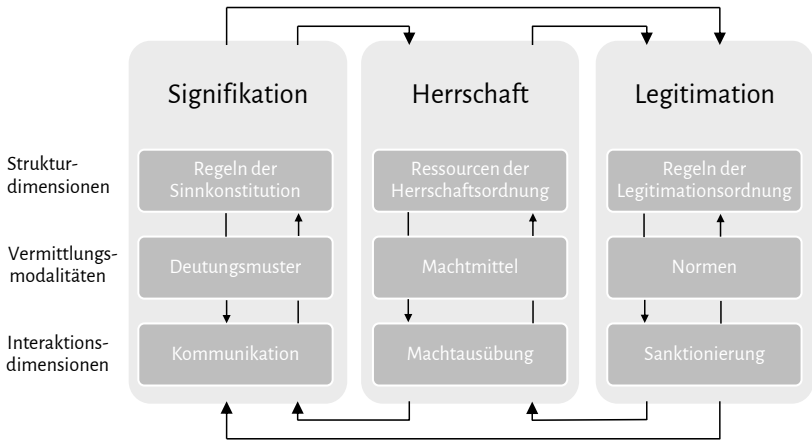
Signifikation

Herrschaft

Legitimation

Struktur-dimensionen

Vermittlungs-modalitäten

Interaktions-dimensionen

Regeln der Sinnkonstitution

Deutungsmuster

Kommunikation

Ressourcen der Herrschaftsordnung

Machtmittel

Machtausübung

Regeln der Legitimationsordnung

Normen

Sanktionierung